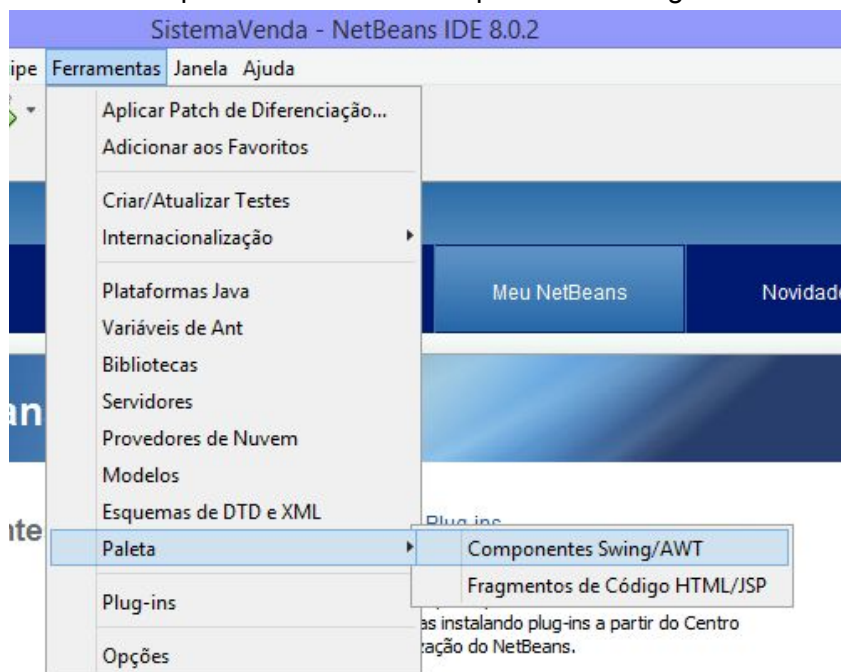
SistemaVenda - NetBeans IDE 8.0.2

ipe Ferramentas Janela Ajuda

Aplicar Patch de Diferenciação...
Adicionar aos Favoritos

Criar/Atualizar Testes
Internacionalização

Plataformas Java
Variáveis de Ant
Bibliotecas
Servidores
Provedores de Nuvem
Modelos
Esquemas de DTD e XML
Paleta

Plug-ins

Opções

Componentes Swing/AWT
Fragmentos de Código HTML/JSP

Meu NetBeans
Novidad

an

nte

Plug-ins

as instalando plug-ins a partir do Centro
zação do NetBeans.